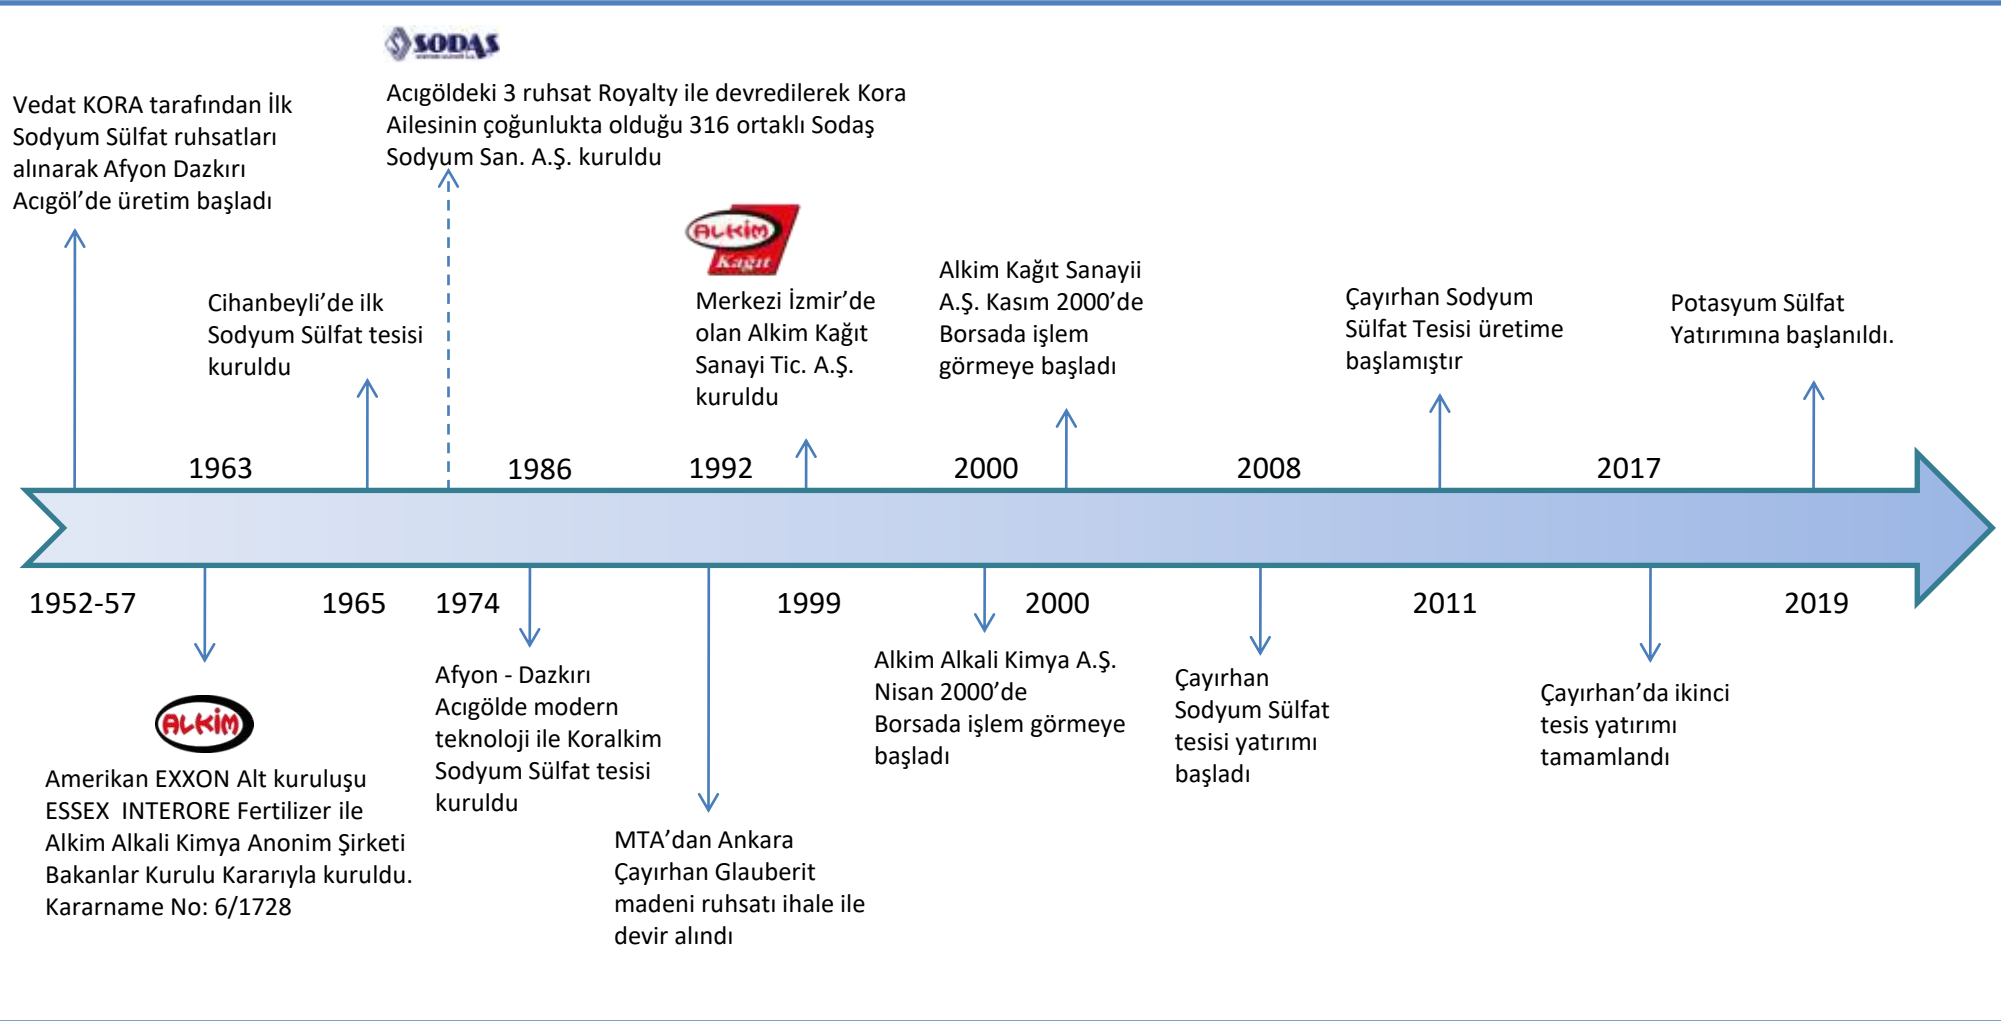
SODAŞ

Vedat KORA tarafından İlk Sodyum Sülfat ruhsatları alınarak Afyon Dazkırı Acıgöl'de üretim başladı

Acıgöldeki 3 ruhsat Royalty ile devredilerek Kora Ailesinin çoğunlukta olduğu 316 ortaklı Sodaş Sodyum San. A.Ş. kuruldu

Cihanbeyli'de ilk Sodyum Sülfat tesisi kuruldu

ALKİM Kağıt

Merkezi İzmir'de olan Alkim Kağıt Sanayi Tic. A.Ş. kuruldu

Alkim Kağıt Sanayii A.Ş. Kasım 2000'de Borsada işlem görmeye başladı

Çayırhan Sodyum Sülfat Tesisi üretime başlamıştır

Potasyum Sülfat Yatırımına başlanıldı.

1963

1986

1992

2000

2008

2017

1952-57

1965

1974

1999

2000

2011

2019

ALKİM

Amerikan EXXON Alt kuruluşu ESSEX INTERORE Fertilizer ile Alkim Alkali Kimya Anonim Şirketi Bakanlar Kurulu Kararıyla kuruldu. Kararname No: 6/1728

Afyon - Dazkırı Acıgölde modern teknoloji ile Koralkim Sodyum Sülfat tesisi kuruldu

MTA'dan Ankara Çayırhan Glauberit madeni ruhsatı ihale ile devir alındı

Alkim Alkali Kimya A.Ş. Nisan 2000'de Borsada işlem görmeye başladı

Çayırhan Sodyum Sülfat tesisi yatırımı başladı

Çayırhan'da ikinci tesis yatırımı tamamlandı